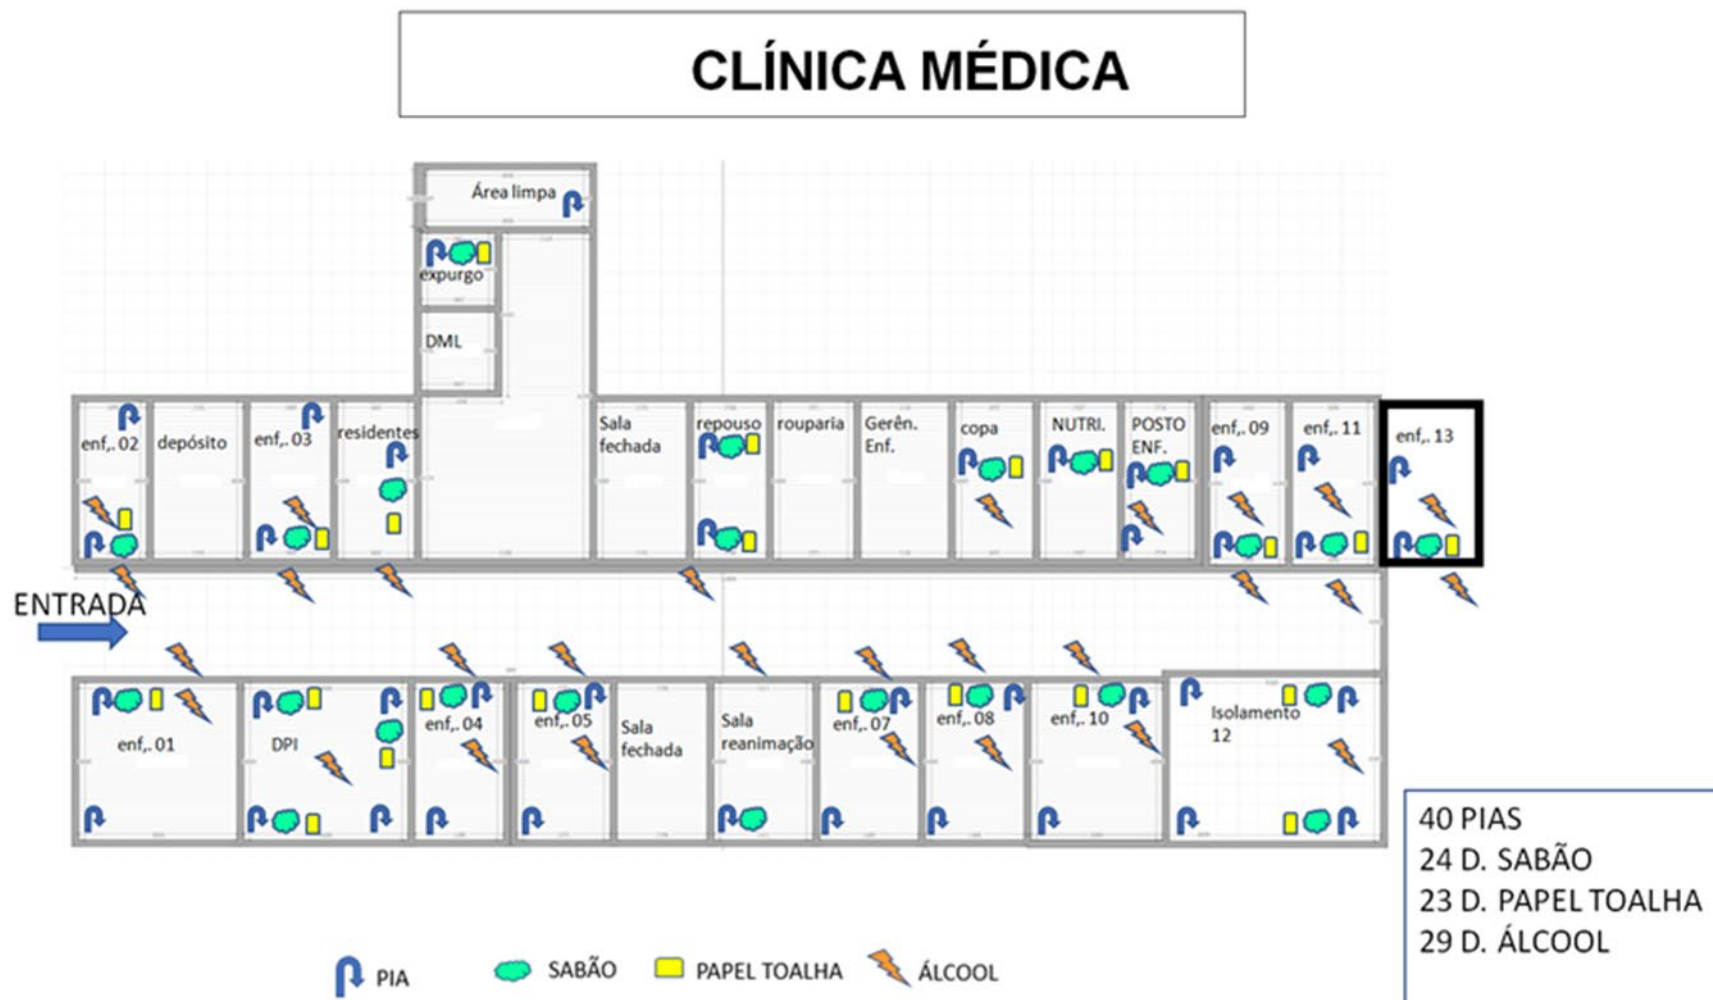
CLÍNICA MÉDICA

Área limpa

expurgo

DML

enf,. 02

depósito

enf,. 03

residentes

Sala fechada

repouso

rouparia

Gerên. Enf.

copa

NUTRI.

POSTO ENF.

enf,. 09

enf,. 11

enf,. 13

ENTRADA

enf,. 01

DPI

enf,. 04

enf,. 05

Sala fechada

Sala reanimação

enf,. 07

enf,. 08

enf,. 10

Isolamento 12

40 PIAS
24 D. SABÃO
23 D. PAPEL TOALHA
29 D. ÁLCOOL

PIA SABÃO PAPEL TOALHA ÁLCOOL